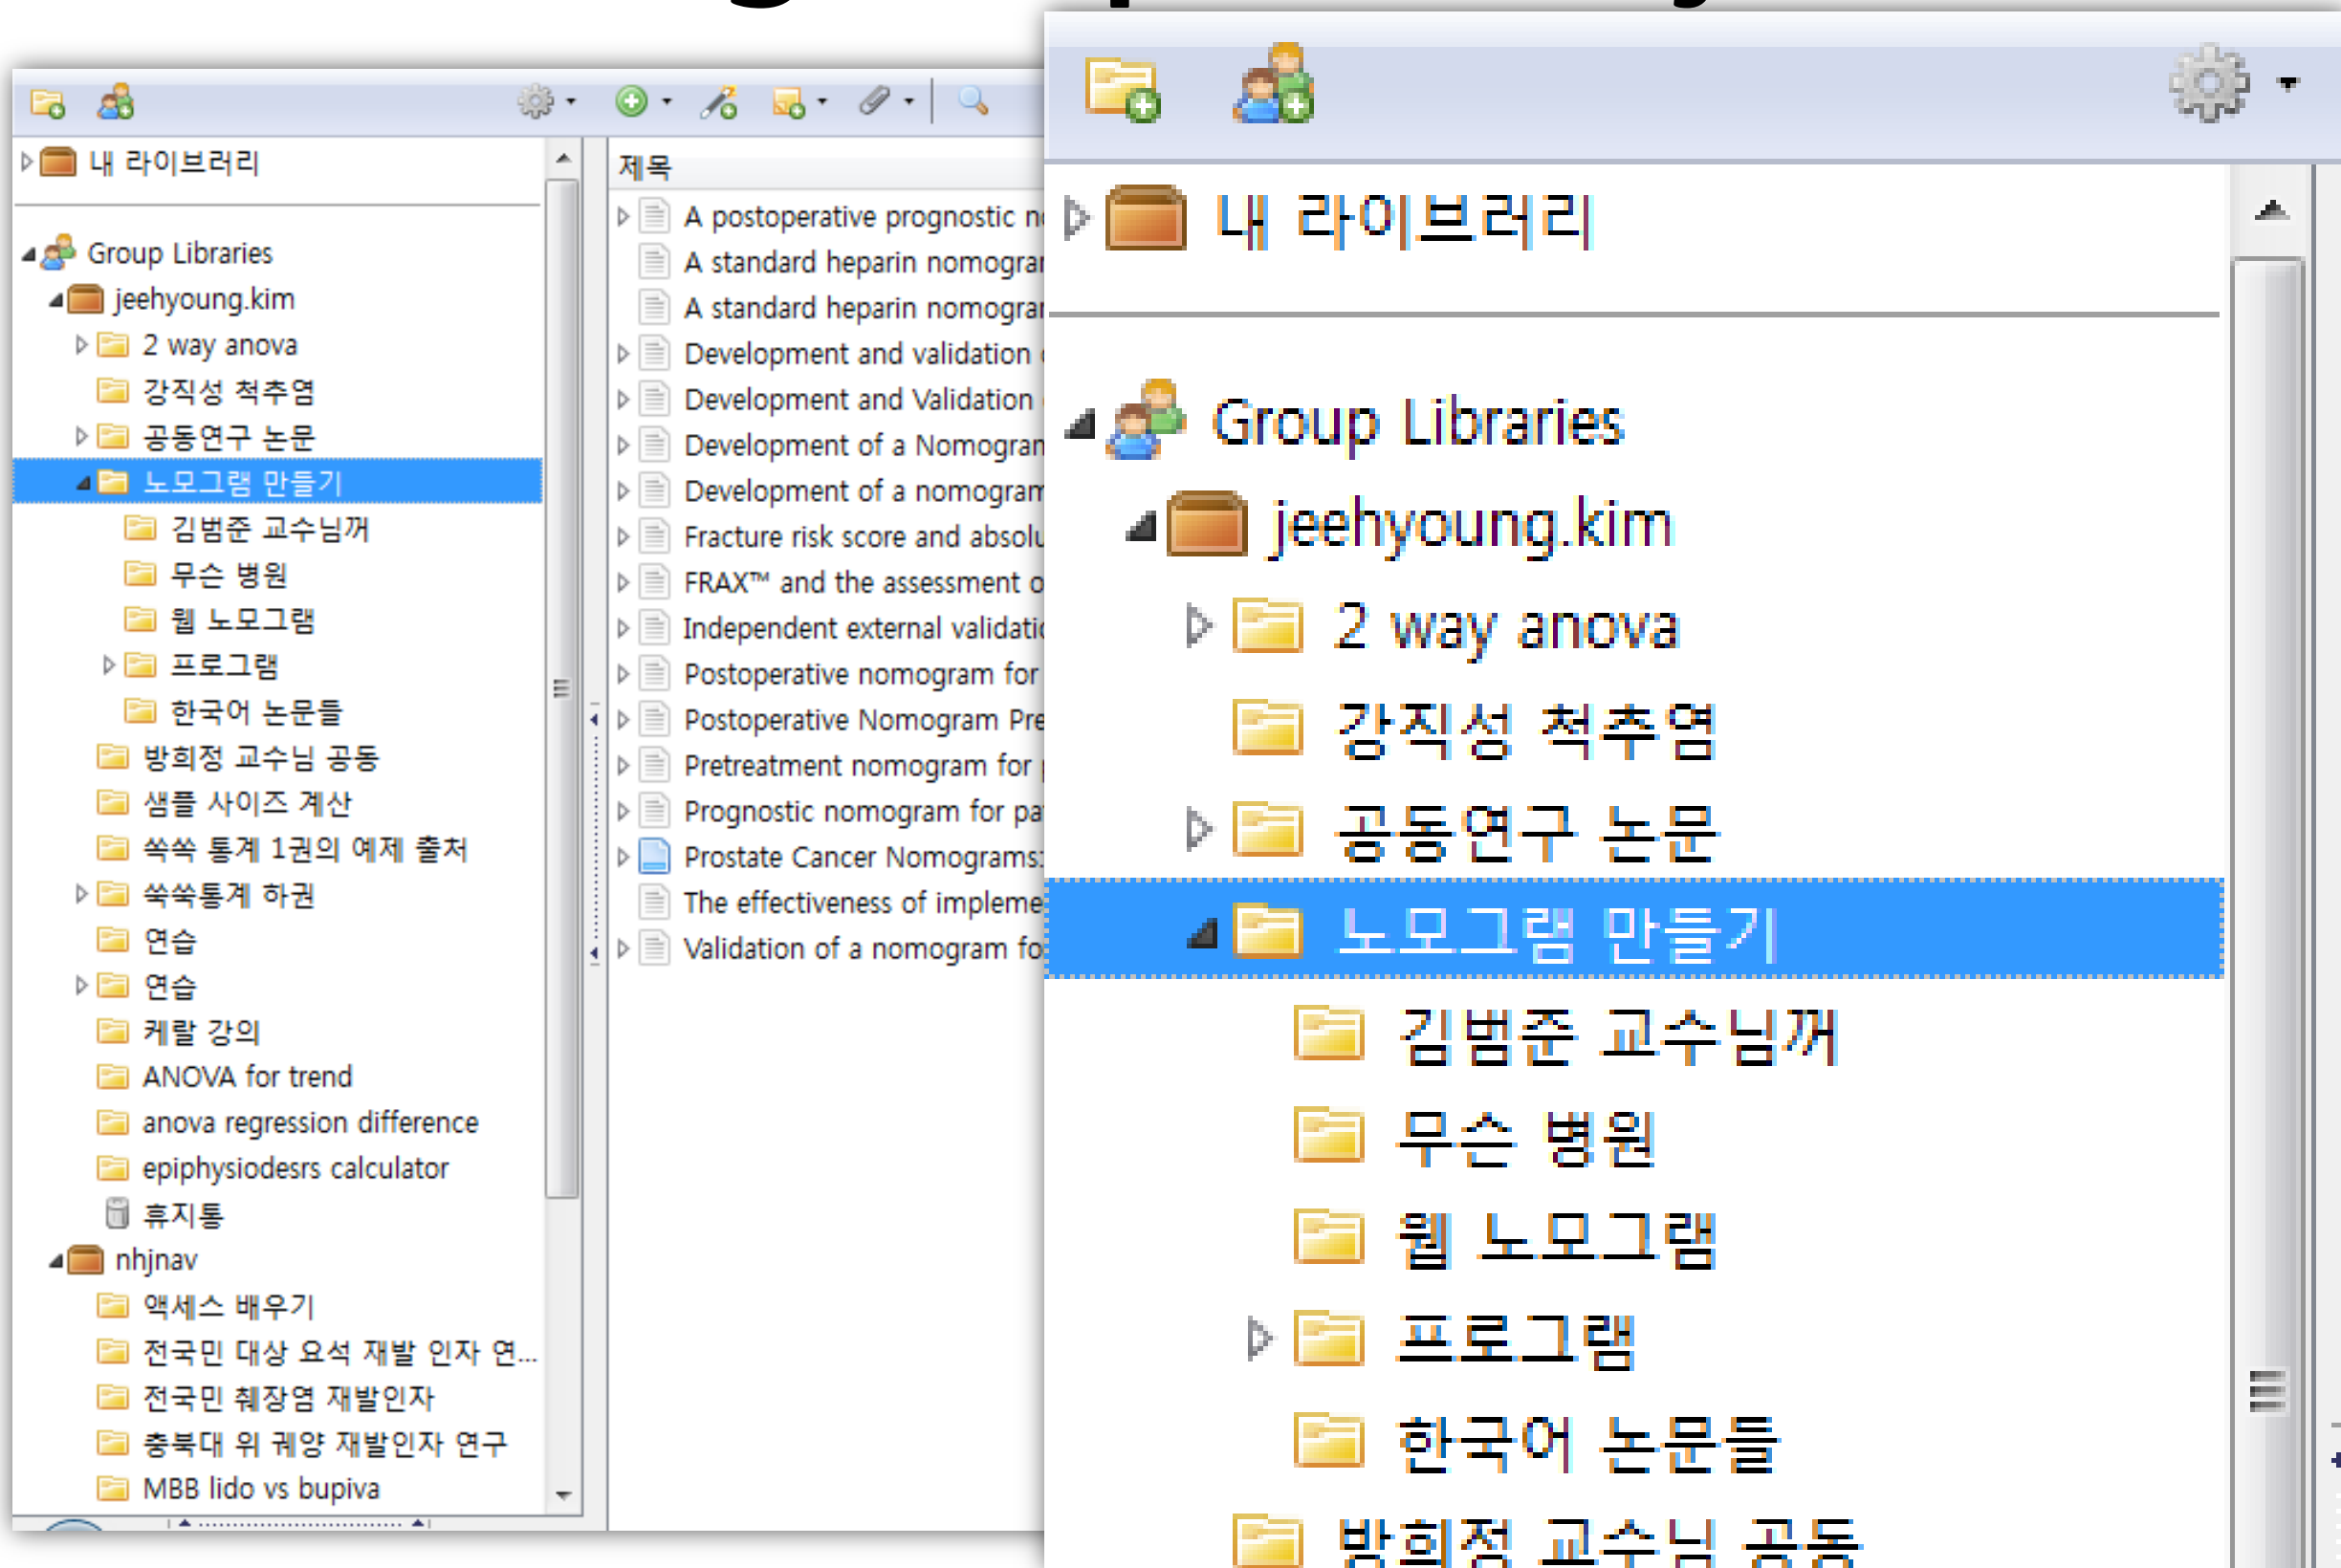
내 라이브러리

Group Libraries
jeehyoung.kim
2 way anova
강직성 척추염
공동연구 논문
노모그램 만들기
김범준 교수님께
무슨 병원
웹 노모그램
프로그램
한국어 논문들
방희정 교수님 공동
샘플 사이즈 계산
쑥쑥 통계 1권의 예제 출처
쑥쑥통계 하권
연습
연습
케랄 강의
ANOVA for trend
anova regression difference
epiphysiodesrs calculator
휴지통
nhjnav
액세스 배우기
전국민 대상 요석 재발 인자 연...
전국민 췌장염 재발인자
충북대 위 궤양 재발인자 연구
MBB lido vs bupiva

제목
A postoperative prognostic n
A standard heparin nomogra
A standard heparin nomogra
Development and validation
Development and Validation
Development of a Nomogran
Development of a nomogram
Fracture risk score and absolu
FRAX™ and the assessment o
Independent external validati
Postoperative nomogram for
Postoperative Nomogram Pre
Pretreatment nomogram for
Prognostic nomogram for pa
Prostate Cancer Nomograms:
The effectiveness of impleme
Validation of a nomogram fo

내 라이브러리

Group Libraries
jeehyoung.kim
2 way anova
강직성 척추염
공동연구 논문
노모그램 만들기
김범준 교수님께
무슨 병원
웹 노모그램
프로그램
한국어 논문들
방희정 교수님 공동